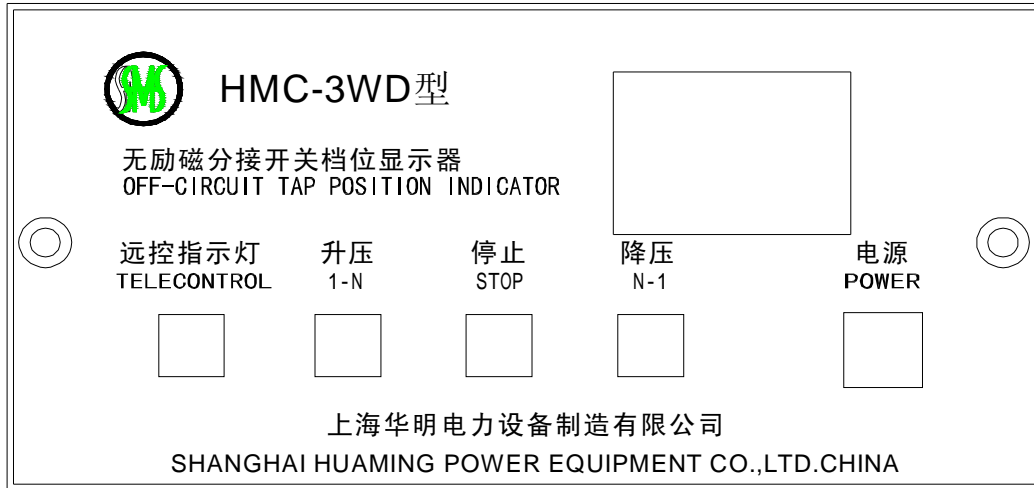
SMS

HMC-3WD型

无励磁分接开关档位显示器
OFF-CIRCUIT TAP POSITION INDICATOR

远控指示灯
TELECONTROL

升压
1-N

停止
STOP

降压
N-1

电源
POWER

上海华明电力设备制造有限公司
SHANGHAI HUAMING POWER EQUIPMENT CO.,LTD.CHINA